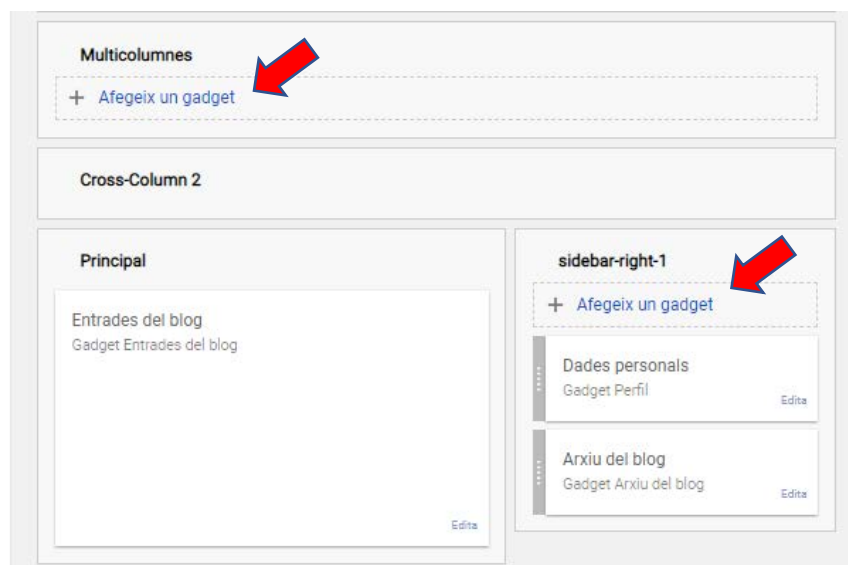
Multicolumnes

+ Afegeix un gadget

Cross-Column 2

Principal

Entrades del blog
Gadget Entrades del blog

Edita

sidebar-right-1

+ Afegeix un gadget

Dades personals
Gadget Perfil

Edita

Arxiu del blog
Gadget Arxiu del blog

Edita